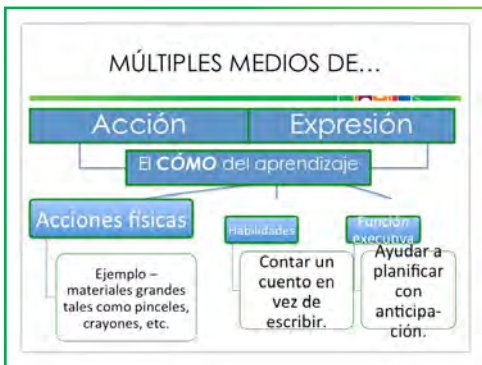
MÚLTIPLES MEDIOS DE…

Acción

Expresión

El CÓMO del aprendizaje

Acciones físicas

Habilidades

Función ejecutiva

Ejemplo – materiales grandes tales como pinceles, crayones, etc.

Contar un cuento en vez de escribir.

Ayudar a planificar con anticipación.